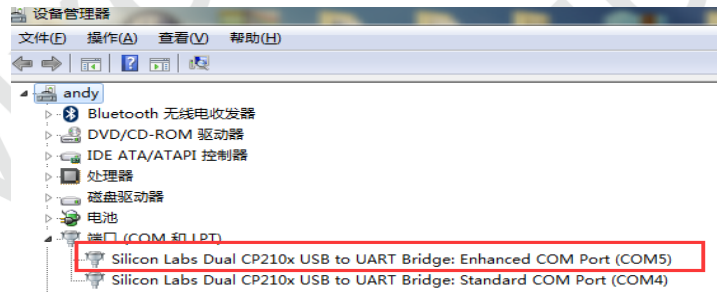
设备管理器
文件(F) 操作(A) 查看(V) 帮助(H)
andy
Bluetooth 无线电收发器
DVD/CD-ROM 驱动器
IDE ATA/ATAPI 控制器
处理器
磁盘驱动器
电池
端口 (COM 和 LPT)
Silicon Labs Dual CP210x USB to UART Bridge: Enhanced COM Port (COM5)
Silicon Labs Dual CP210x USB to UART Bridge: Standard COM Port (COM4)